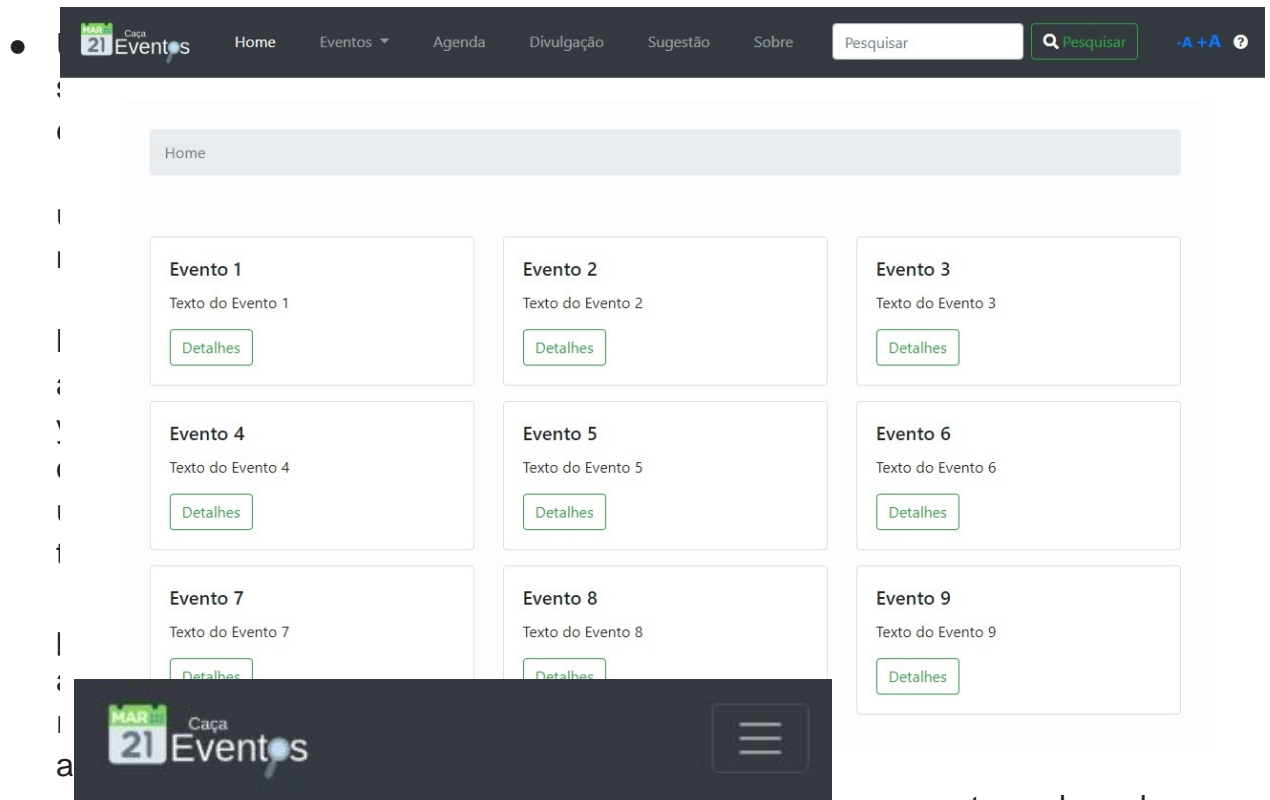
MAR 21 Caça Eventos Home Eventos Agenda Divulgação Sugestão Sobre Pesquisar Pesquisar -A +A

Home

Evento 1
Texto do Evento 1
Detalhes

Evento 2
Texto do Evento 2
Detalhes

Evento 3
Texto do Evento 3
Detalhes

Evento 4
Texto do Evento 4
Detalhes

Evento 5
Texto do Evento 5
Detalhes

Evento 6
Texto do Evento 6
Detalhes

Evento 7
Texto do Evento 7
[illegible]

Evento 8
Texto do Evento 8
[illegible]

Evento 9
Texto do Evento 9
Detalhes

MAR 21 Caça Eventos